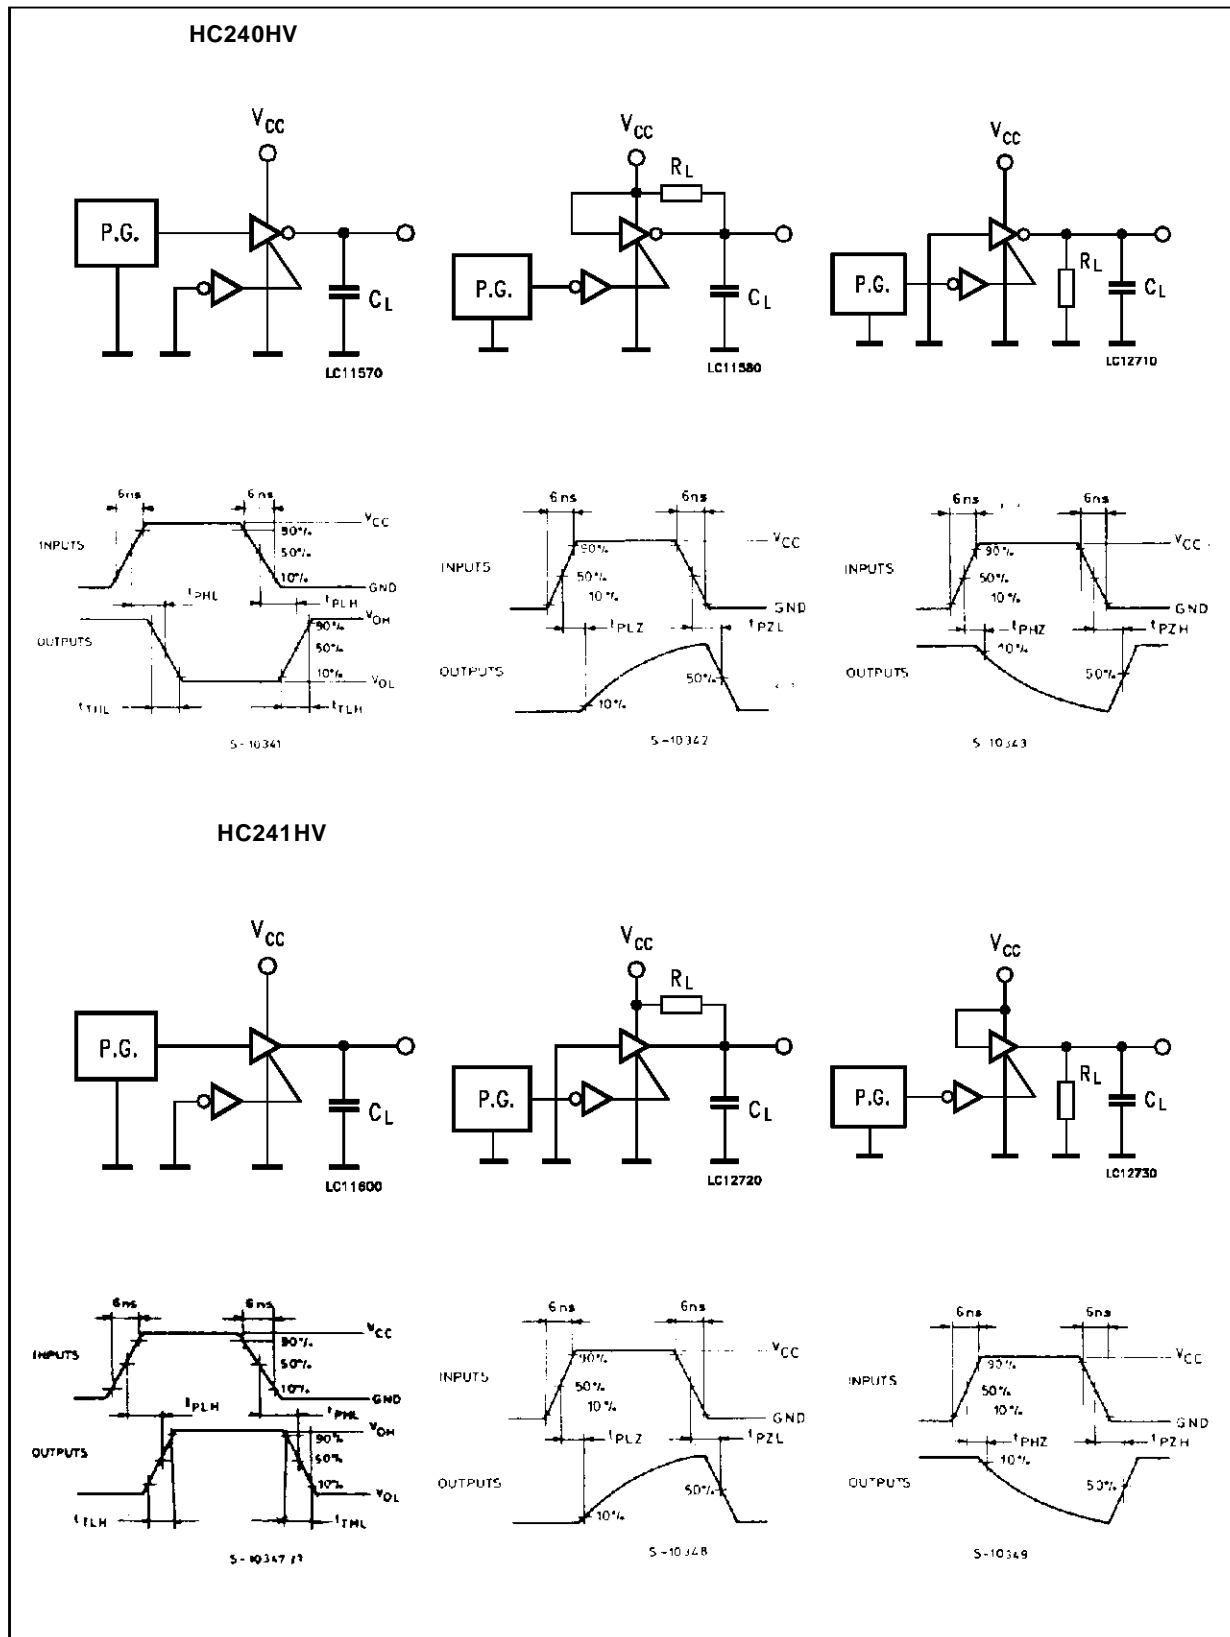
HC240HV

$V_{CC}$

P.G.

$C_L$

LC11570

$V_{CC}$

$R_L$

P.G.

$C_L$

LC11580

$V_{CC}$

P.G.

$R_L$

$C_L$

LC12710

6ns 6ns

$V_{CC}$

INPUTS

90%

50%

10%

GND

$t_{PHL}$ $t_{PLH}$

$V_{OH}$

OUTPUTS

90%

50%

10%

$V_{OL}$

$t_{THL}$ $t_{TLH}$

S-10341

6ns 6ns

$V_{CC}$

INPUTS

90%

50%

10%

GND

$t_{PLZ}$ $t_{PZL}$

OUTPUTS

50%

10%

S-10342

6ns 6ns

$V_{CC}$

INPUTS

90%

50%

10%

GND

$t_{PHZ}$ $t_{PZH}$

10%

OUTPUTS

50%

S-10343

HC241HV

$V_{CC}$

P.G.

$C_L$

LC11600

$V_{CC}$

$R_L$

P.G.

$C_L$

LC12720

$V_{CC}$

P.G.

$R_L$

$C_L$

LC12730

6ns 6ns

$V_{CC}$

INPUTS

90%

50%

10%

GND

$t_{PLH}$ $t_{PHL}$

$V_{OH}$

OUTPUTS

90%

50%

10%

$V_{OL}$

$t_{TLH}$ $t_{THL}$

S-10347 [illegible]

6ns 6ns

$V_{CC}$

INPUTS

90%

50%

10%

GND

$t_{PLZ}$ $t_{PZL}$

OUTPUTS

50%

10%

S-10348

6ns 6ns

$V_{CC}$

INPUTS

90%

50%

10%

GND

$t_{PHZ}$ $t_{PZH}$

10%

OUTPUTS

50%

S-10349